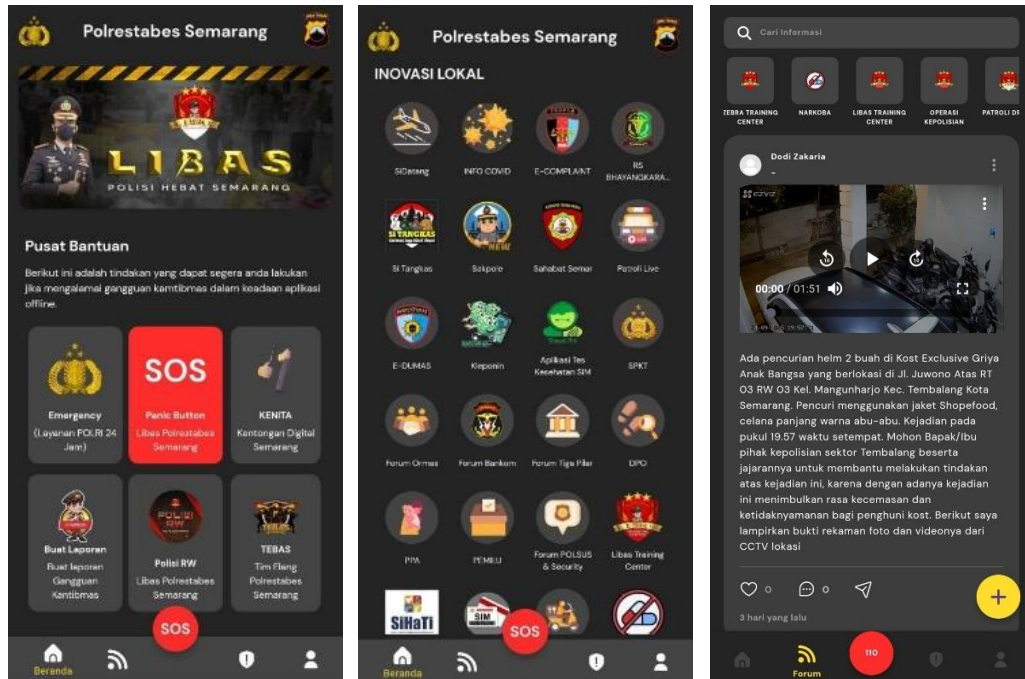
Polrestabes Semarang

LIBAS
POLISI HEBAT SEMARANG

Pusat Bantuan

Berikut ini adalah tindakan yang dapat segera anda lakukan jika mengalami gangguan kamtibmas dalam keadaan aplikasi offline.

Emergency
(Layanan POLRI 24 Jam)

SOS
Panic Button
Libas Polrestabes Semarang

KENITA
Kentongan Digital Semarang

Buat Laporan
Buat laporan Gangguan Kamtibmas

Polisi RW
Libas Polrestabes Semarang

TEBAS
Tim Elang Polrestabes Semarang

SOS

Beranda

Polrestabes Semarang

INOVASI LOKAL

SiDatang
INFO COVID
E-COMPLAINT
RS BHAYANGKARA...
Si Tangkas
Sakpole
Sahabat Semar
Patroli Live
E-DUMAS
Kleponin
Aplikasi Tes Kesehatan SIM
SPKT
Forum Ormas
Forum Bankom
Forum Tiga Pilar
DPO
PPA
PEMILU
Forum POLSUS & Security
Libas Training Center

SiHaTi
SIM
SOS

Beranda

Cari Informasi

ZEBRA TRAINING CENTER
NARKOBA
LIBAS TRAINING CENTER
OPERASI KEPOLISIAN
PATROLI D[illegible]

Dodi Zakaria
-

00:00 / 01:51

Ada pencurian helm 2 buah di Kost Exclusive Griya Anak Bangsa yang berlokasi di Jl. Juwono Atas RT 03 RW 03 Kel. Mangunharjo Kec. Tembalang Kota Semarang. Pencuri menggunakan jaket Shopefood, celana panjang warna abu-abu. Kejadian pada pukul 19.57 waktu setempat. Mohon Bapak/Ibu pihak kepolisian sektor Tembalang beserta jajarannya untuk membantu melakukan tindakan atas kejadian ini, karena dengan adanya kejadian ini menimbulkan rasa kecemasan dan ketidaknyamanan bagi penghuni kost. Berikut saya lampirkan bukti rekaman foto dan videonya dari CCTV lokasi

0 0

3 hari yang lalu

Forum
110